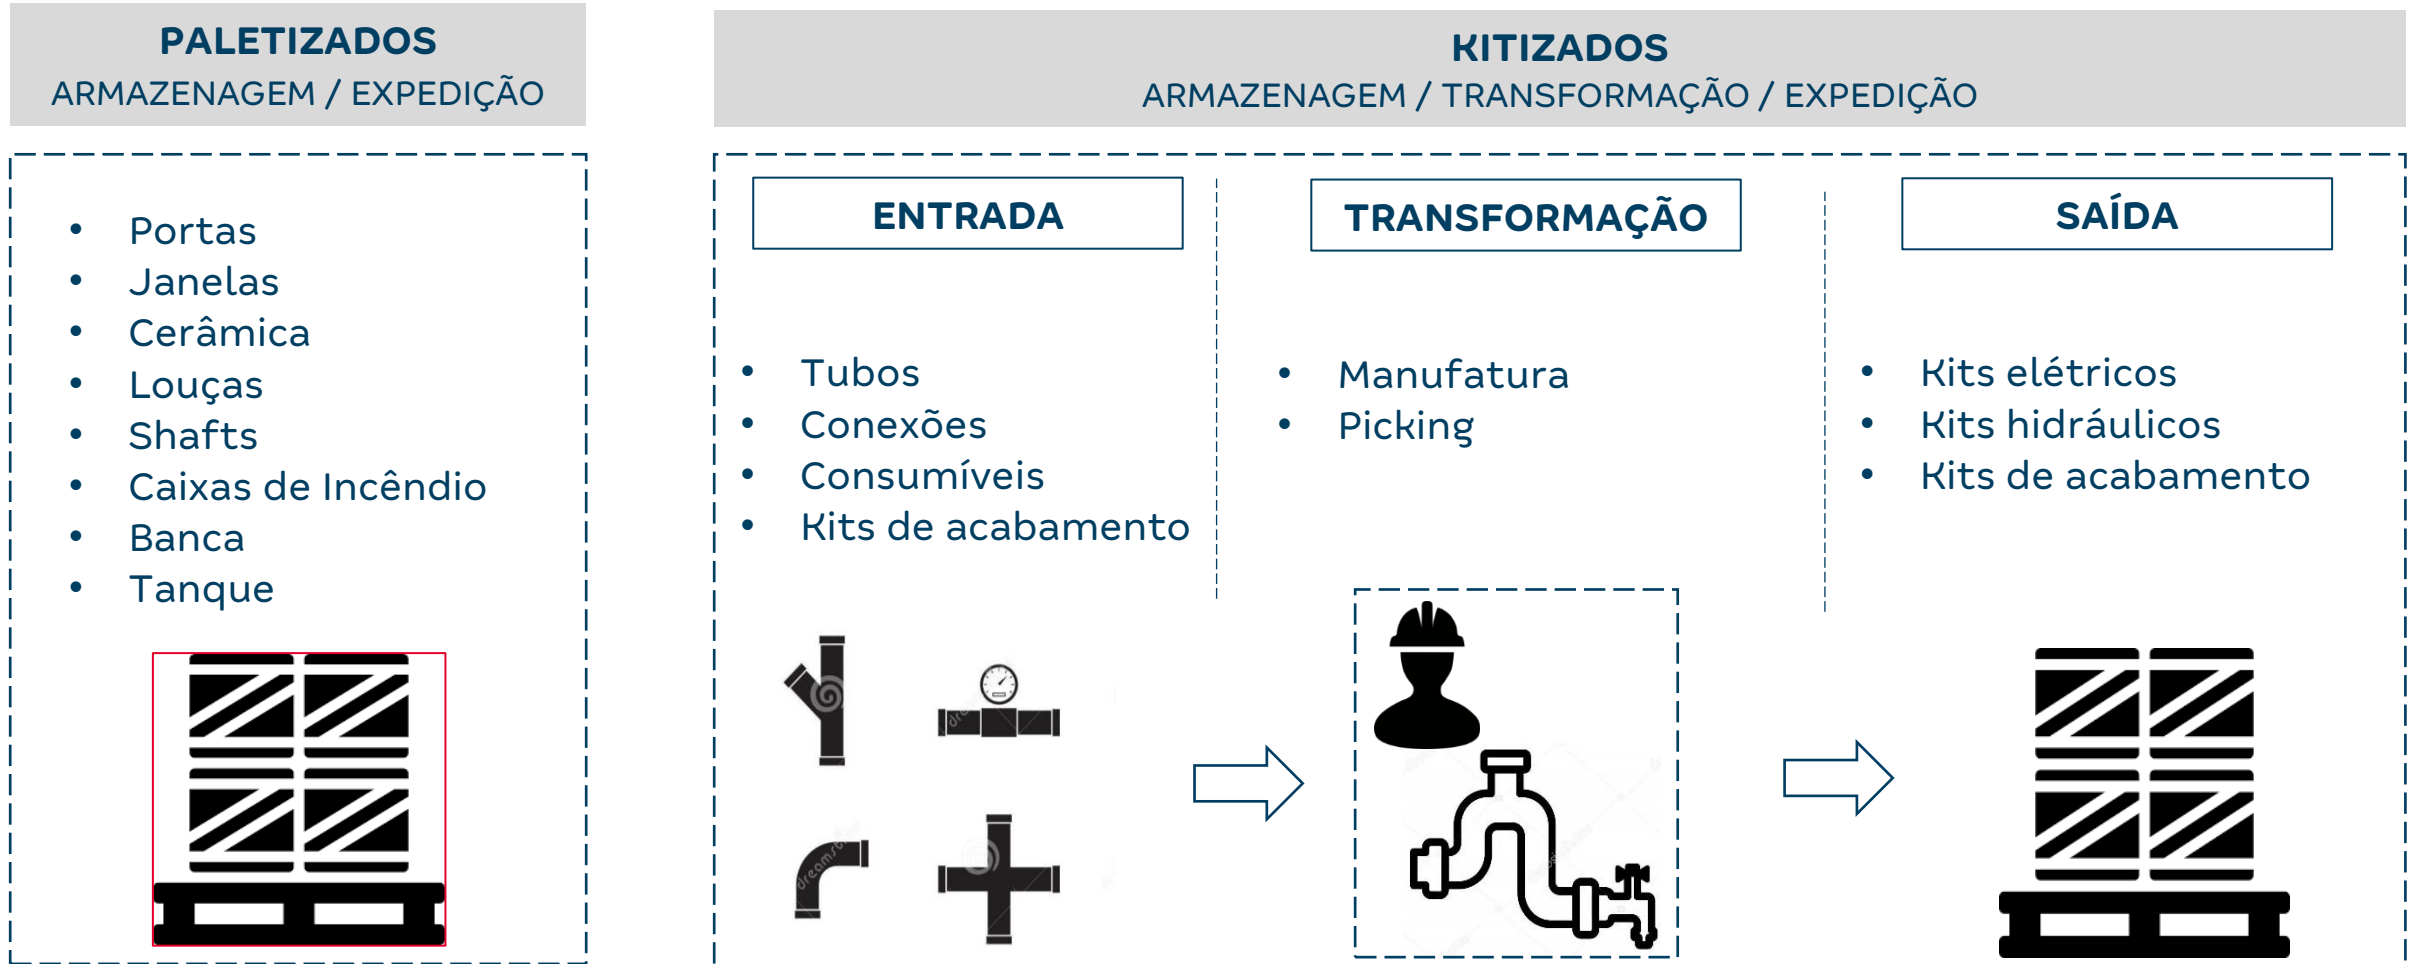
PALETIZADOS
ARMAZENAGEM / EXPEDIÇÃO

- Portas
- Janelas
- Cerâmica
- Louças
- Shafts
- Caixas de Incêndio
- Banca
- Tanque

KITIZADOS
ARMAZENAGEM / TRANSFORMAÇÃO / EXPEDIÇÃO

ENTRADA

- Tubos
- Conexões
- Consumíveis
- Kits de acabamento

TRANSFORMAÇÃO

- Manufatura
- Picking

SAÍDA

- Kits elétricos
- Kits hidráulicos
- Kits de acabamento